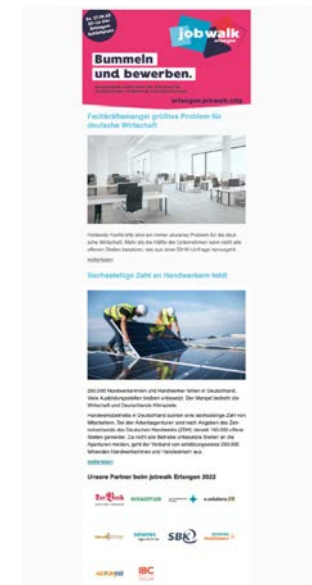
jobwalk
Erlangen

Bummeln und bewerben.

erlangen.jobwalk.city

Fachkräftemangel größtes Problem für deutsche Wirtschaft

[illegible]

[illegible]

Sechsstellige Zahl an Handwerkern fehlt

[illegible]

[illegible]

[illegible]

Unsere Partner beim jobwalk Erlangen 2022

SIEMENS

SBK

IBC